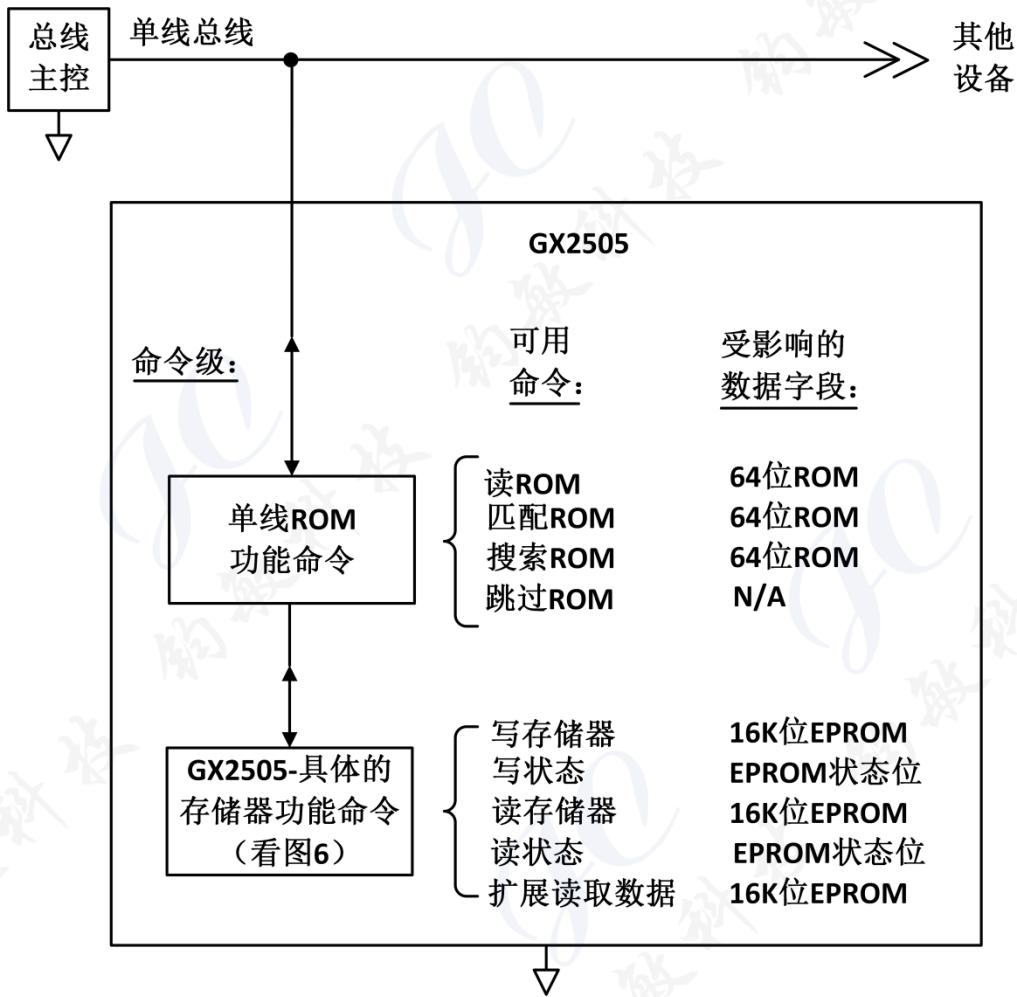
总线主控

单线总线

其他设备

GX2505

命令级：

可用命令：

受影响的数据字段：

单线ROM功能命令

读ROM
匹配ROM
搜索ROM
跳过ROM

64位ROM
64位ROM
64位ROM
N/A

GX2505-具体的存储器功能命令（看图6）

写存储器
写状态
读存储器
读状态
扩展读取数据

16K位EPROM
EPROM状态位
16K位EPROM
EPROM状态位
16K位EPROM